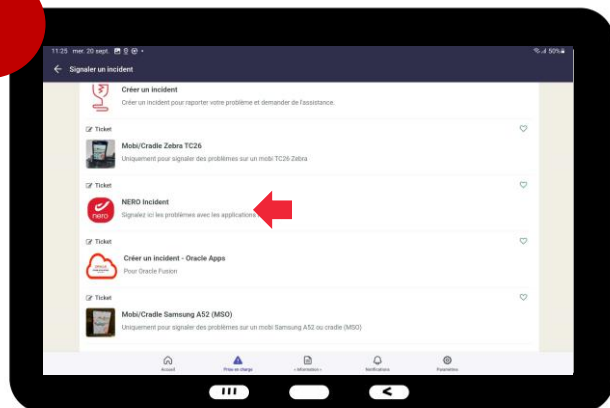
11:25 mer. 20 sept.

50%

Signaler un incident

Créer un incident

Créer un incident pour rapporter votre problème et demander de l'assistance.

Ticket

Mobi/Cradle Zebra TC26

Uniquement pour signaler des problèmes sur un mobi TC26 Zebra

Ticket

NERO Incident

nero

Signalez ici les problèmes avec les applications

Ticket

Créer un incident - Oracle Apps

Pour Oracle Fusion

Ticket

Mobi/Cradle Samsung A52 (MSO)

Uniquement pour signaler des problèmes sur un mobi Samsung A52 ou cradle (MSO)

Accueil

Prise en charge

Information

Notifications

Paramètres